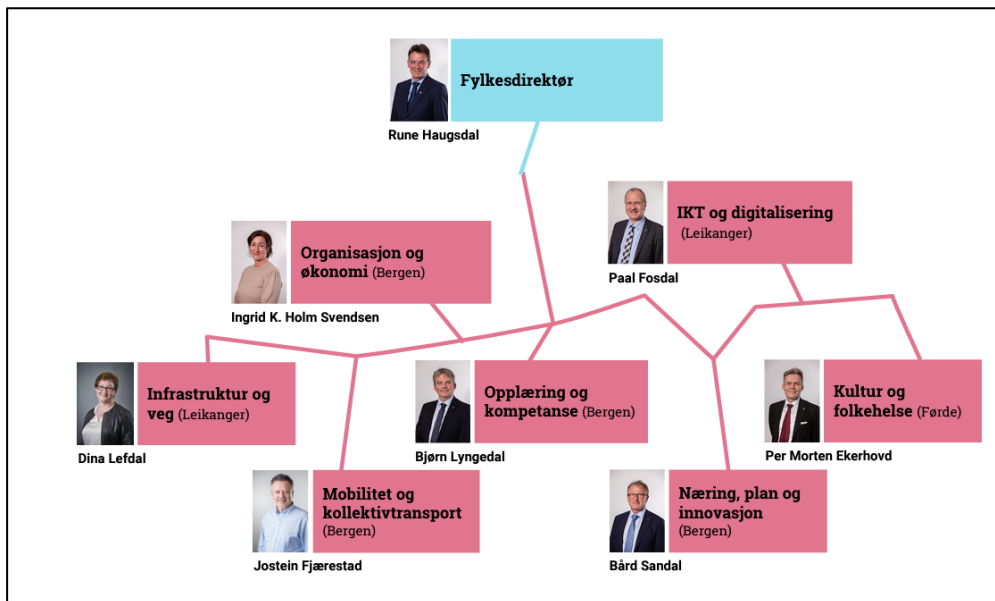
Fylkesdirektør

Rune Haugsdal

Organisasjon og økonomi (Bergen)

Ingrid K. Holm Svendsen

IKT og digitalisering (Leikanger)

Paal Fosdal

Infrastruktur og veg (Leikanger)

Dina Lefdal

Opplæring og kompetanse (Bergen)

Bjørn Lyngedal

Kultur og folkehelse (Førde)

Per Morten Ekerhovd

Mobilitet og kollektivtransport (Bergen)

Jostein Fjærestad

Næring, plan og innovasjon (Bergen)

Bård Sandal